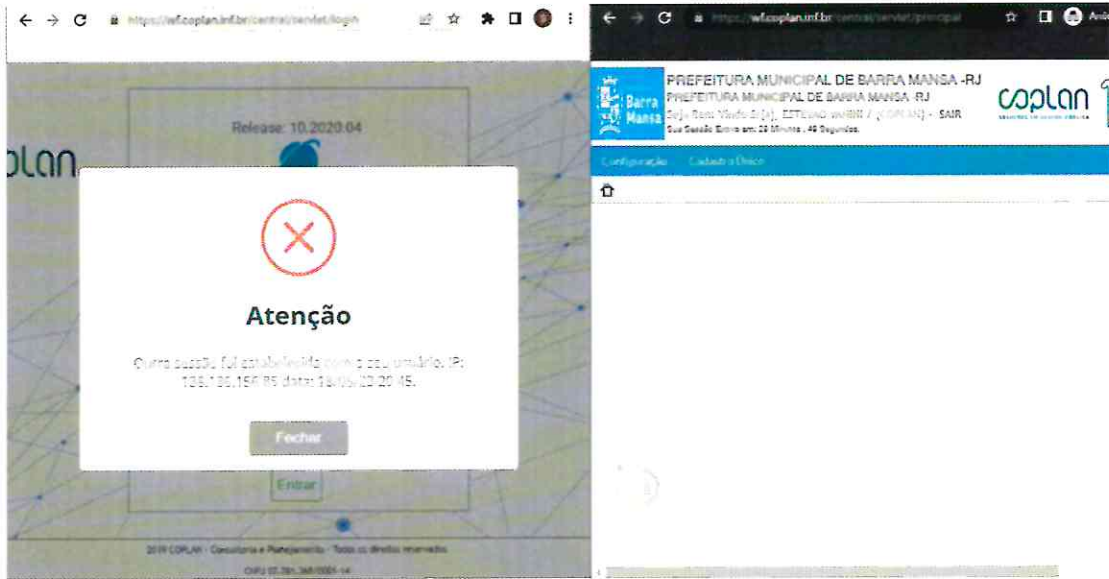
https://wf.coplan.inf.br/central/servlet/login

Release: 10.2020.04

plan

Atenção

Outra sessão foi estabelecida com o seu usuário. IP: 186.186.156.85 data: 18/09 23:20:45.

Fechar

Entrar

2019 COPLAN - Consultoria e Planejamento - Todos os direitos reservados

CNPJ 07.781.368/0001-14

https://wf.coplan.inf.br/central/servlet/principal

Barra Mansa

PREFEITURA MUNICIPAL DE BARRA MANSA -RJ

PREFEITURA MUNICIPAL DE BARRA MANSA -RJ

Seja Bem Vindo Sr(a), ESTEVAO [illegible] / (COPLAN) - SAIR

Sua Sessão Expira em: 29 Minutos : 49 Segundos.

coplan

Configuração Cadastro Único